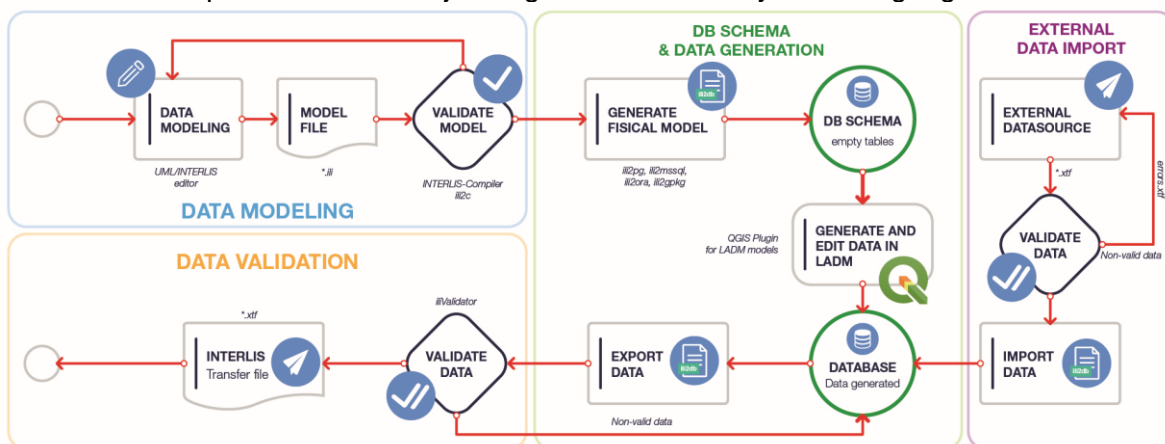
DATA MODELING

UML/INTERLIS editor

MODEL FILE

*.ili

VALIDATE MODEL

INTERLIS-Compiler ili2c

DATA MODELING

DB SCHEMA & DATA GENERATION

GENERATE FISICAL MODEL

ili2pg, ili2mssql, ili2ora, ili2gpkg

DB SCHEMA

empty tables

GENERATE AND EDIT DATA IN LADM

QGIS Plugin for LADM models

EXTERNAL DATA IMPORT

EXTERNAL DATASOURCE

*.xtf

errors.xtf

VALIDATE DATA

Non-valid data

IMPORT DATA

DATABASE

Data generated

EXPORT DATA

Non-valid data

DATA VALIDATION

ilivalidator

VALIDATE DATA

*.xtf

INTERLIS Transfer file